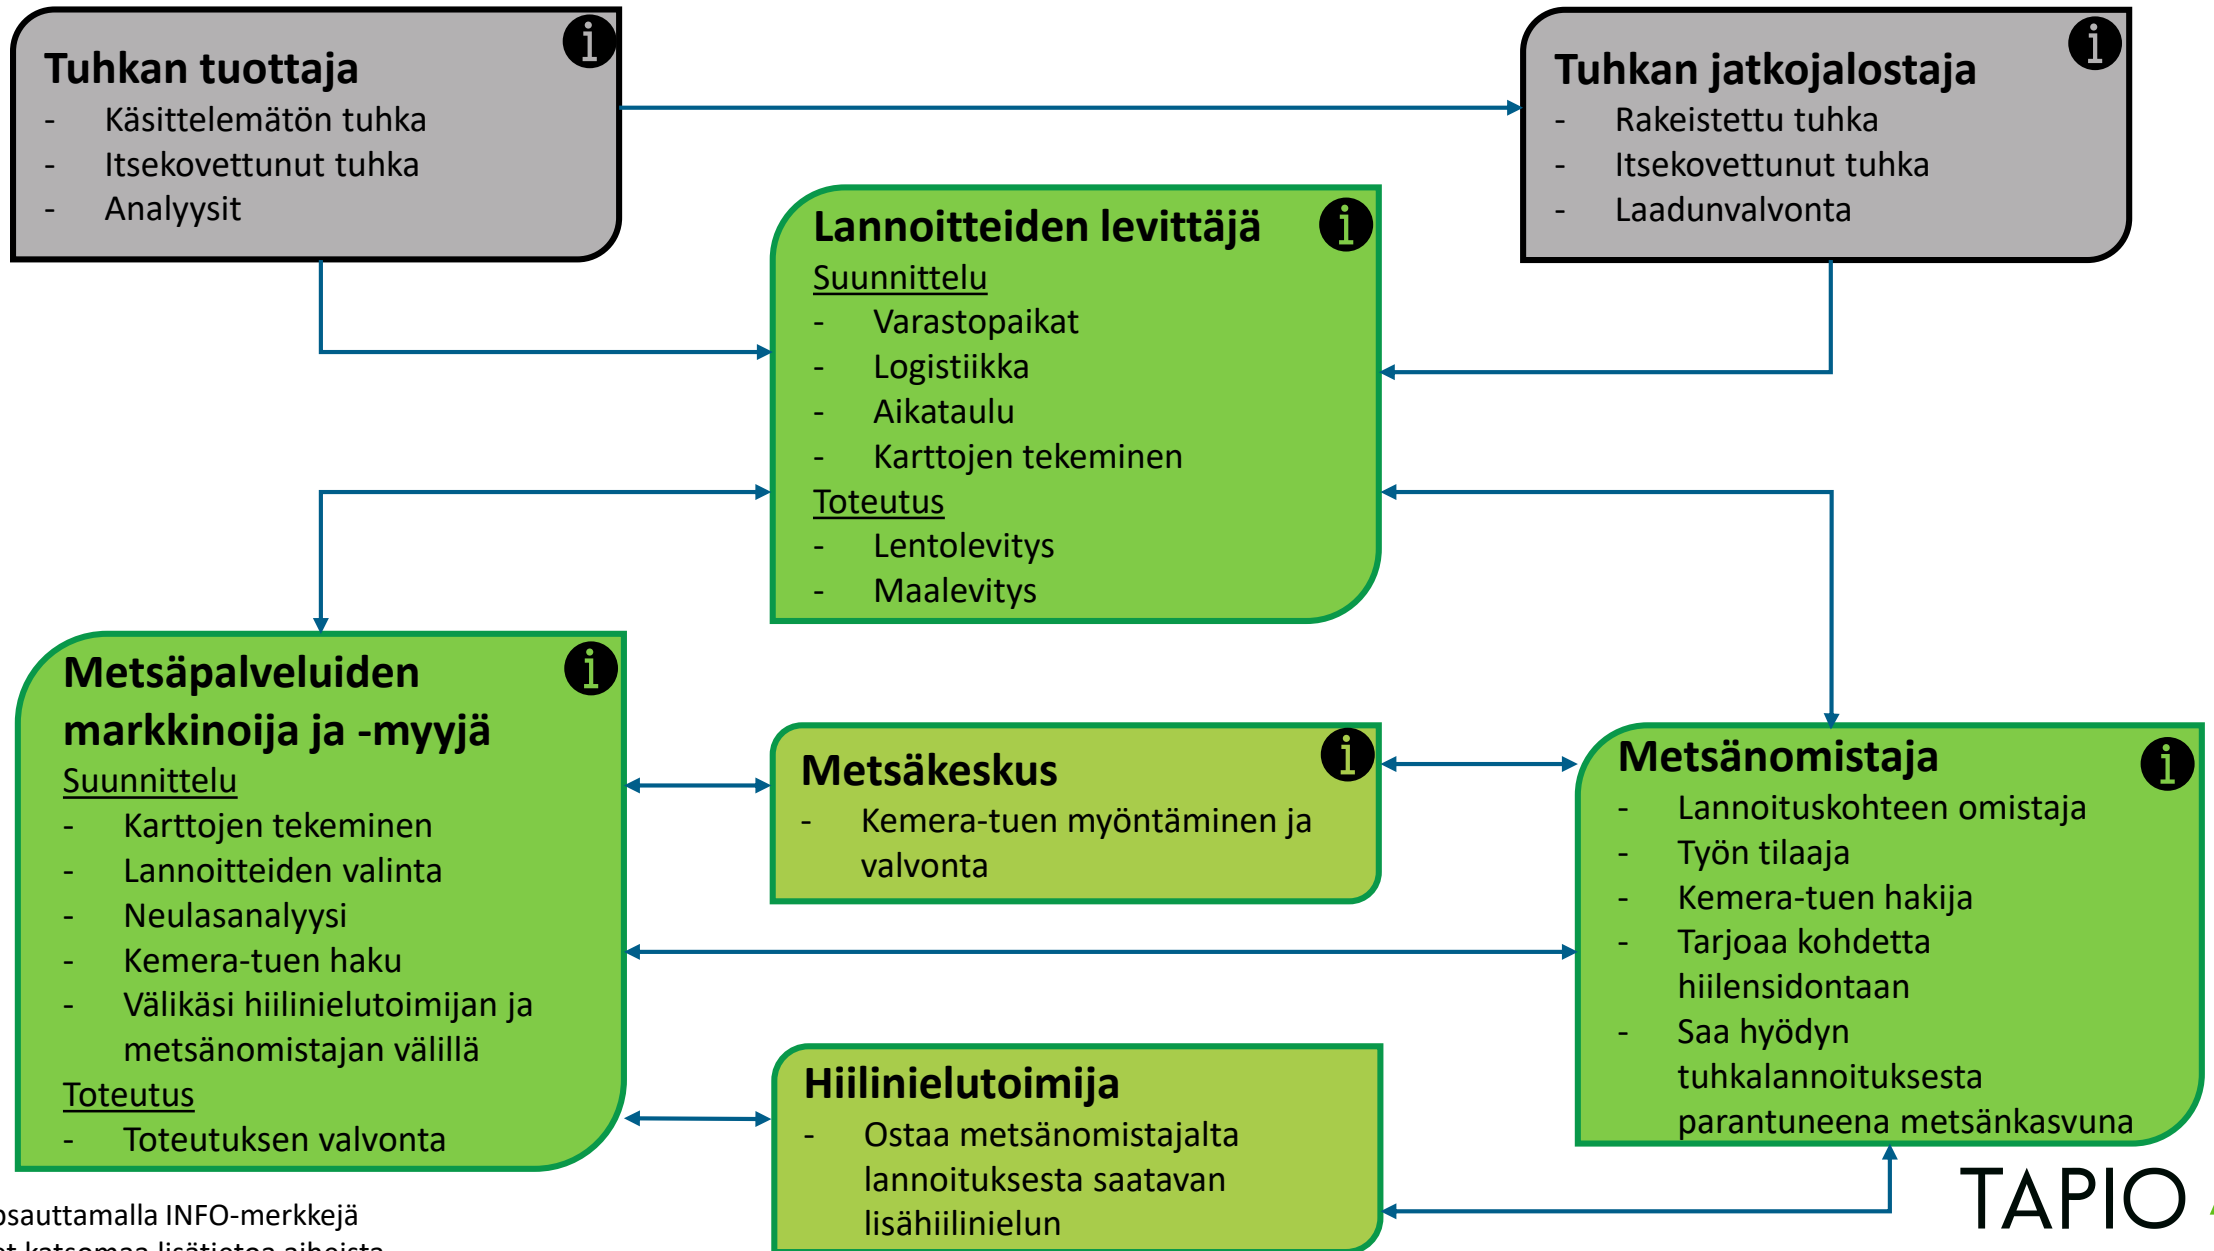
Tuhkan tuottaja
- Käsittelemätön tuhka
- Itsekovettunut tuhka
- Analyysit

Tuhkan jatkojalostaja
- Rakeistettu tuhka
- Itsekovettunut tuhka
- Laadunvalvonta

Lannoitteiden levittäjä
Suunnittelu
- Varastopaikat
- Logistiikka
- Aikataulu
- Karttojen tekeminen
Toteutus
- Lentolevitys
- Maalevitys

Metsäpalveluiden markkinoija ja -myyjä
Suunnittelu
- Karttojen tekeminen
- Lannoitteiden valinta
- Neulasanalyysi
- Kemera-tuen haku
- Välikäsi hiilinielutoimijan ja metsänomistajan välillä
Toteutus
- Toteutuksen valvonta

Metsäkeskus
- Kemera-tuen myöntäminen ja valvonta

Metsänomistaja
- Lannoituskohteen omistaja
- Työn tilaaja
- Kemera-tuen hakija
- Tarjoaa kohdetta hiilensidontaan
- Saa hyödyn tuhkalannoituksesta parantuneena metsänkasvuna

Hiilinielutoimija
- Ostaa metsänomistajalta lannoituksesta saatavan lisähiilinielun

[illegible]sauttamalla INFO-merkkejä
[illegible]t katsomaa lisätietoa aiheista

TAPIO